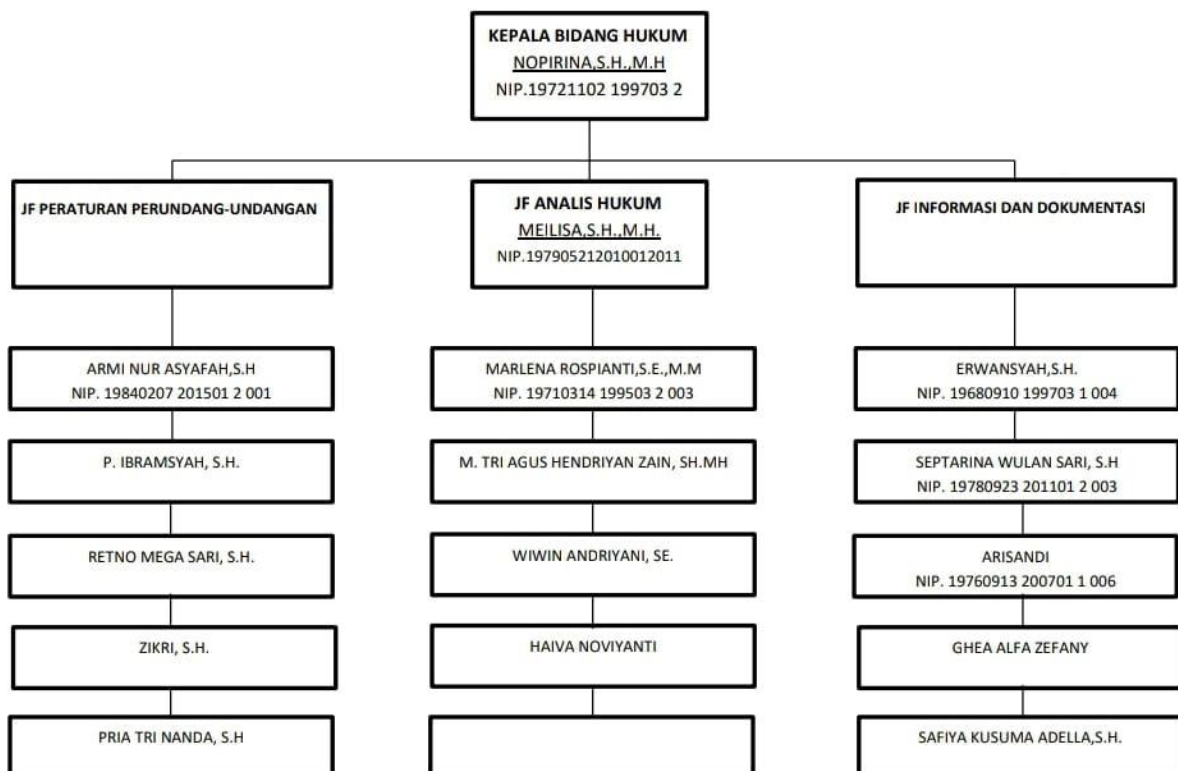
KEPALA BIDANG HUKUM
NOPIRINA,S.H.,M.H
NIP.19721102 199703 2

JF PERATURAN PERUNDANG-UNDANGAN

JF ANALIS HUKUM
MEILISA,S.H.,M.H.
NIP.197905212010012011

JF INFORMASI DAN DOKUMENTASI

ARMI NUR ASYAFAH,S.H
NIP. 19840207 201501 2 001

P. IBRAMSYAH, S.H.

RETNO MEGA SARI, S.H.

ZIKRI, S.H.

PRIA TRI NANDA, S.H

MARLENA ROSPIANTI,S.E.,M.M
NIP. 19710314 199503 2 003

M. TRI AGUS HENDRIYAN ZAIN, SH.MH

WIWIN ANDRIYANI, SE.

HAIVA NOVIYANTI

ERWANSYAH,S.H.
NIP. 19680910 199703 1 004

SEPTARINA WULAN SARI, S.H
NIP. 19780923 201101 2 003

ARISANDI
NIP. 19760913 200701 1 006

GHEA ALFA ZEFANY

SAFIYA KUSUMA ADELLA,S.H.